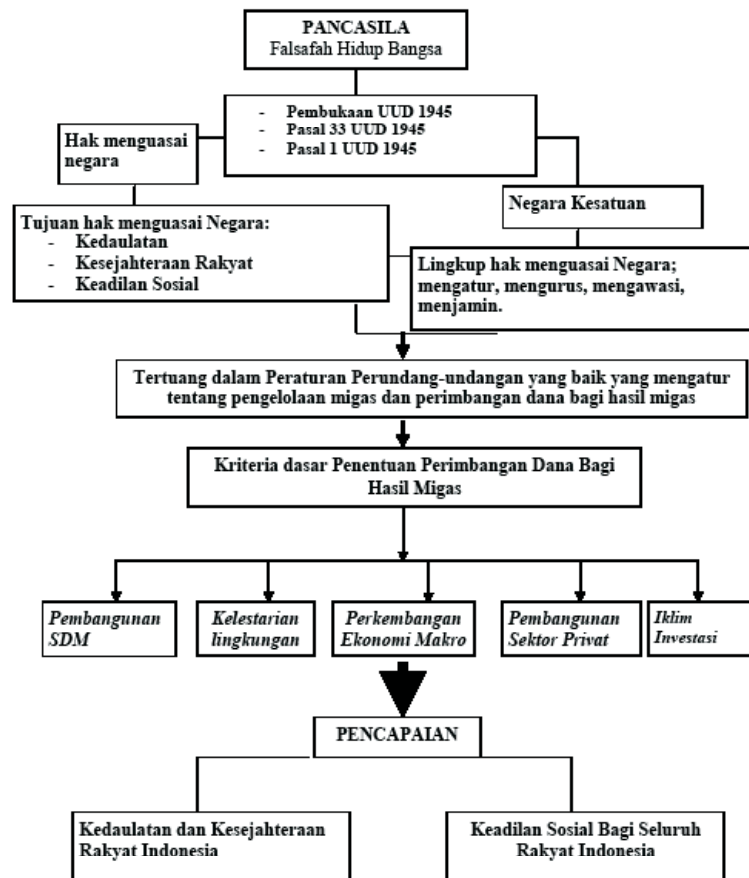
PANCASILA
Falsafah Hidup Bangsa

- Pembukaan UUD 1945
- Pasal 33 UUD 1945
- Pasal 1 UUD 1945

Hak menguasai negara

Negara Kesatuan

Tujuan hak menguasai Negara:
- Kedaulatan
- Kesejahteraan Rakyat
- Keadilan Sosial

Lingkup hak menguasai Negara; mengatur, mengurus, mengawasi, menjamin.

Tertuang dalam Peraturan Perundang-undangan yang baik yang mengatur tentang pengelolaan migas dan perimbangan dana bagi hasil migas

Kriteria dasar Penentuan Perimbangan Dana Bagi Hasil Migas

Pembangunan SDM

Kelestarian lingkungan

Perkembangan Ekonomi Makro

Pembangunan Sektor Privat

Iklim Investasi

PENCAPAIAN

Kedaulatan dan Kesejahteraan Rakyat Indonesia

Keadilan Sosial Bagi Seluruh Rakyat Indonesia